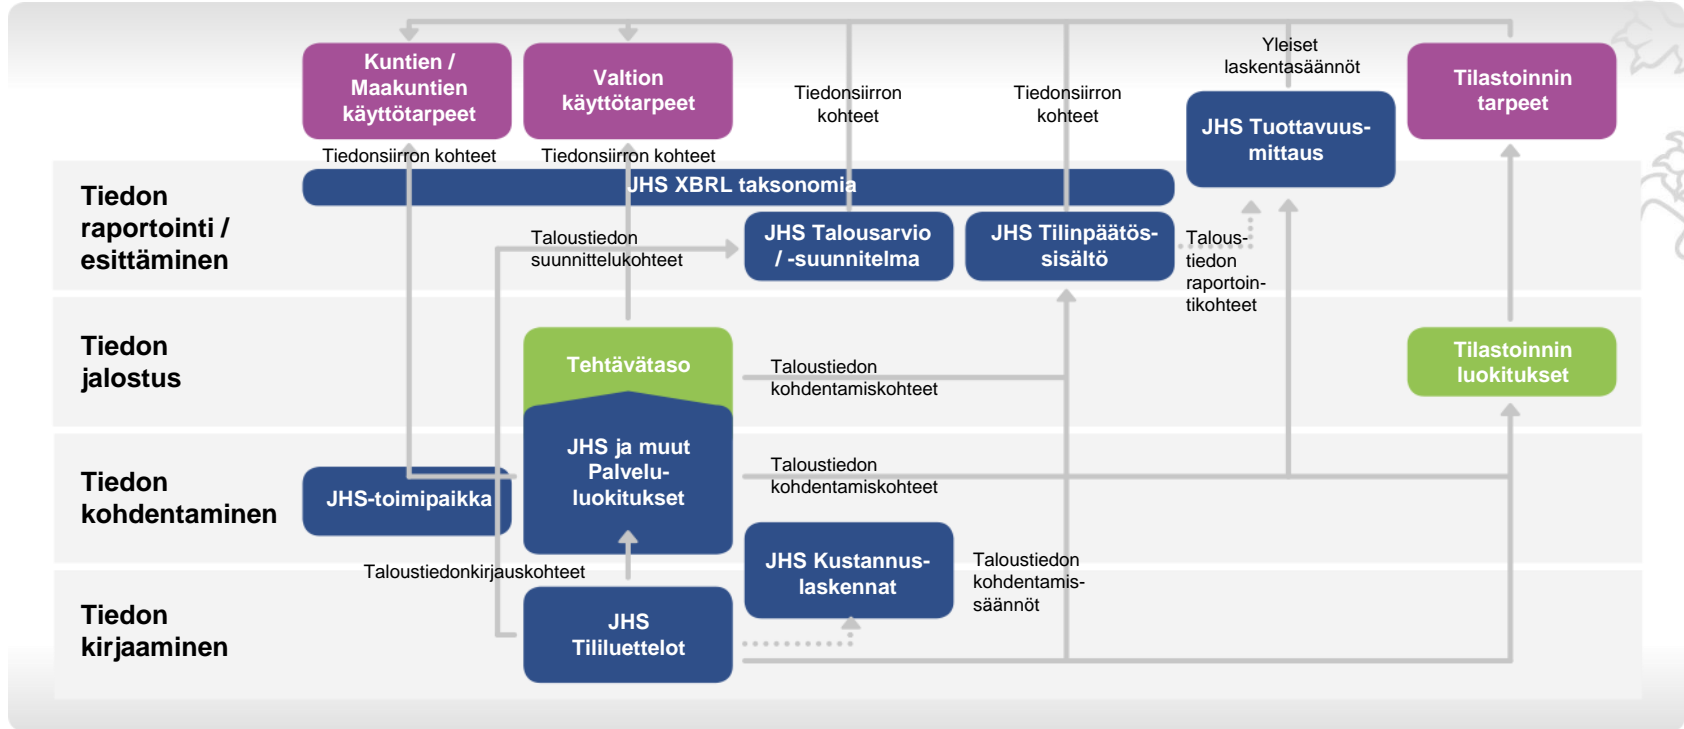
Kuntien / Maakuntien käyttötarpeet

Valtion käyttötarpeet

Tiedonsiirron kohteet

Tiedonsiirron kohteet

Yleiset laskentasäännöt

Tilastoinnin tarpeet

JHS Tuottavuusmittaus

Tiedonsiirron kohteet

Tiedonsiirron kohteet

Tiedon raportointi / esittäminen

JHS XBRL taksonomia

Taloustiedon suunnittelukohteet

JHS Talousarvio / -suunnitelma

JHS Tilinpäätössisältö

Taloustiedon raportointikohteet

Tiedon jalostus

Tehtävätaso

Taloustiedon kohdentamiskohteet

Tilastoinnin luokitukset

Tiedon kohdentaminen

JHS-toimipaikka

JHS ja muut Palveluluokitukset

Taloustiedon kohdentamiskohteet

JHS Kustannuslaskennat

Taloustiedon kohdentamissäännöt

Taloustiedonkirjauskohteet

Tiedon kirjaaminen

JHS Tililuettelot